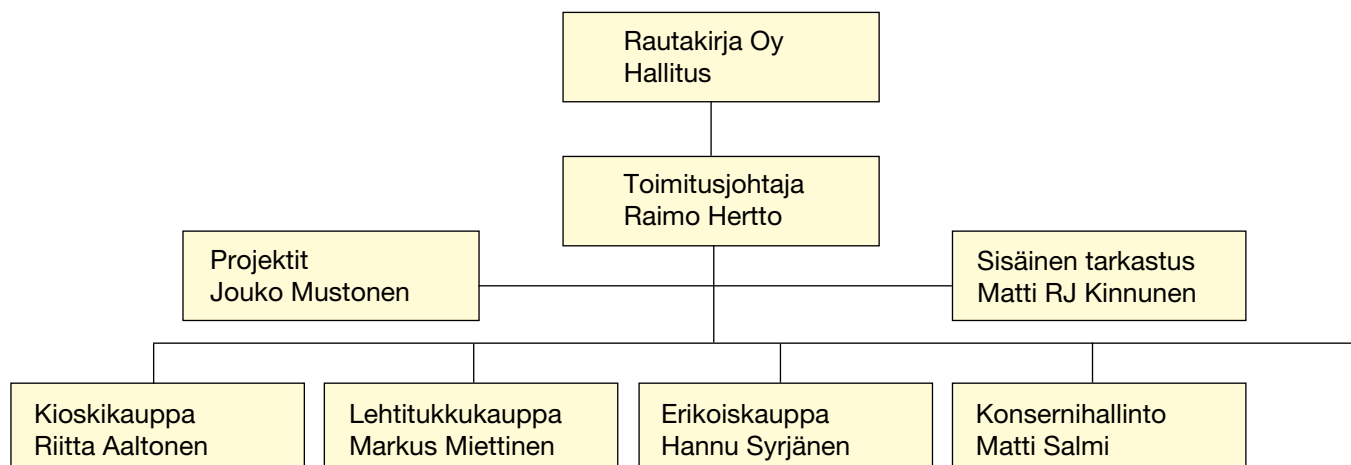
Rautakirja Oy
Hallitus

Toimitusjohtaja
Raimo Hertto

Projektit
Jouko Mustonen

Sisäinen tarkastus
Matti RJ Kinnunen

Kioskikauppa
Riitta Aaltonen

Lehtitukkukauppa
Markus Miettinen

Erikoiskauppa
Hannu Syrjänen

Konsernihallinto
Matti Salmi